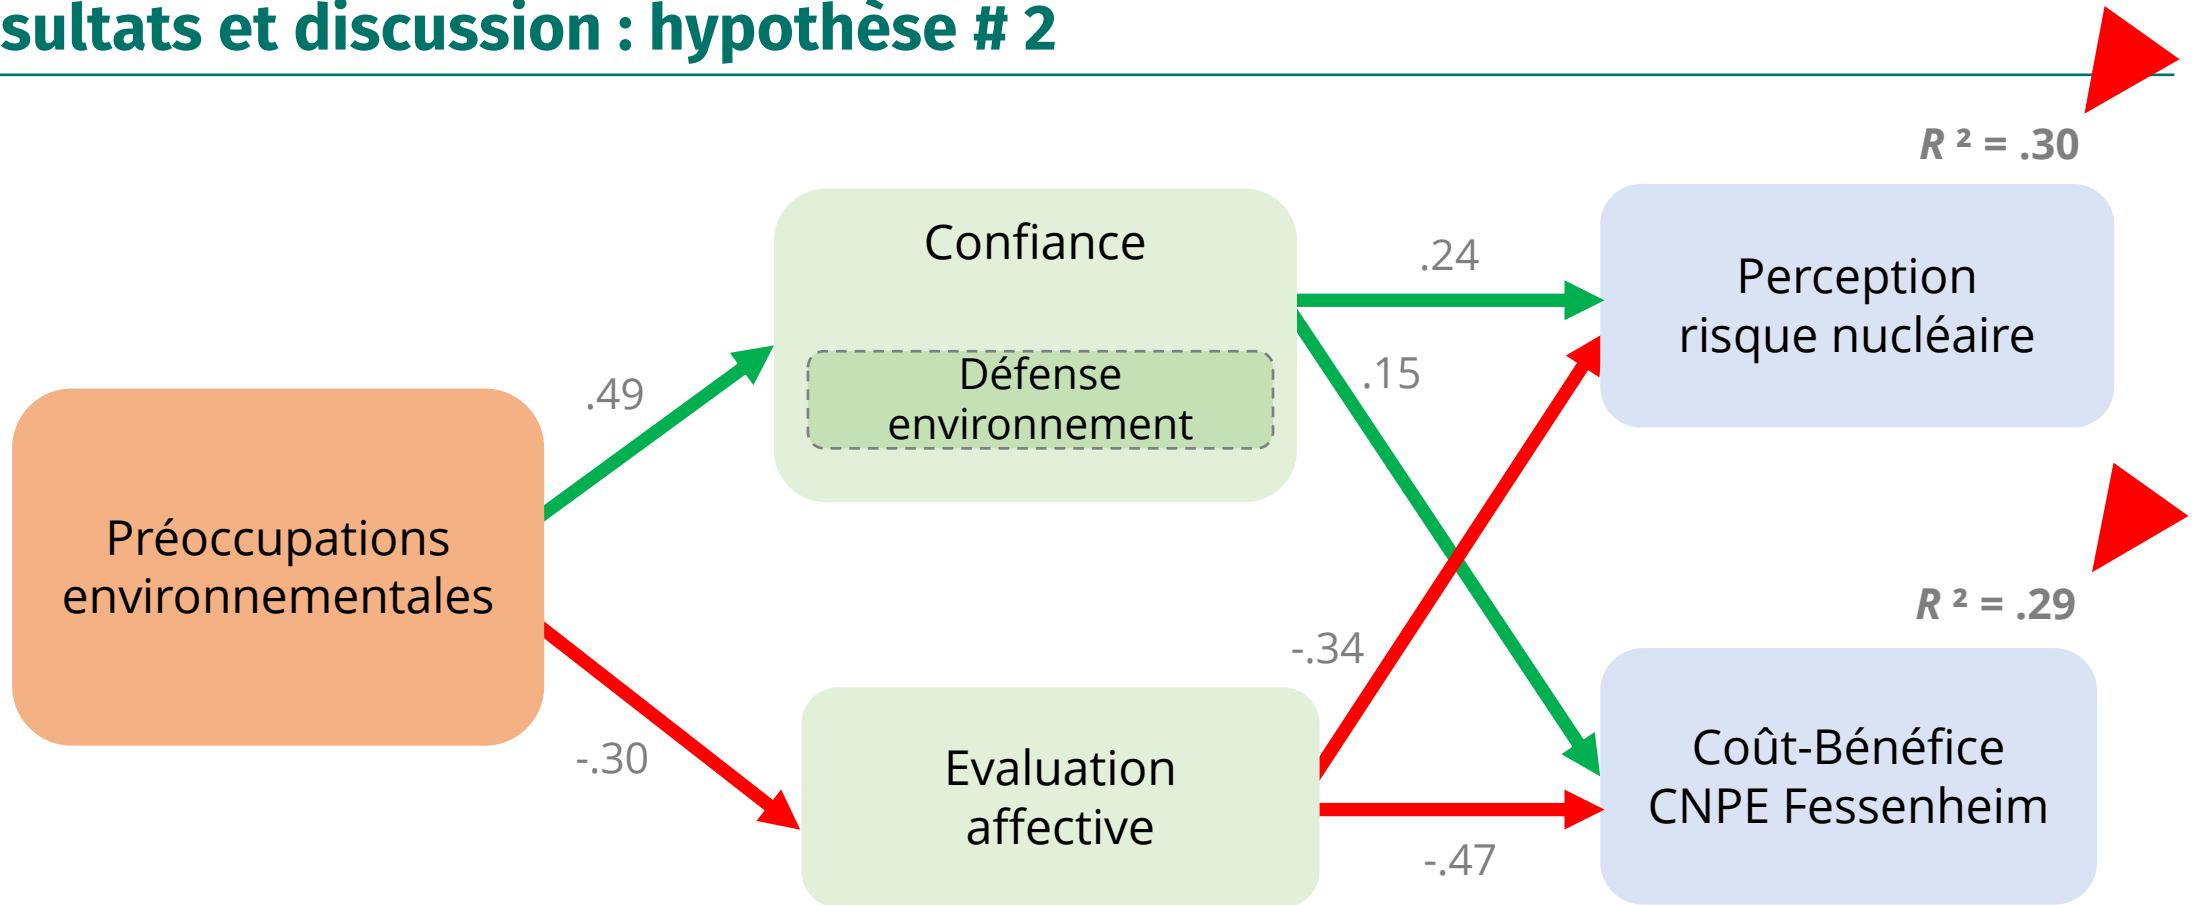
sultats et discussion : hypothèse # 2

Préoccupations environnementales

.49

-.30

Confiance

Défense environnement

Evaluation affective

.24

.15

-.34

-.47

$R^2 = .30$

Perception risque nucléaire

$R^2 = .29$

Coût-Bénéfice CNPE Fessenheim